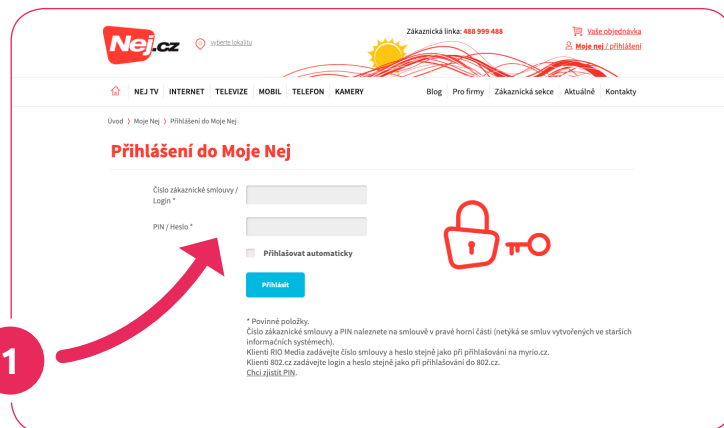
Nej.cz

vyberte lokalitu

Zákaznická linka: 488 999 488

Vaše objednávka

Moje nej / přihlášení

NEJ TV | INTERNET | TELEVIZE | MOBIL | TELEFON | KAMERY

Blog | Pro firmy | Zákaznická sekce | Aktuálně | Kontakty

Úvod 〉 Moje Nej 〉 Přihlášení do Moje Nej

Přihlášení do Moje Nej

Číslo zákaznické smlouvy / Login *

PIN / Heslo *

Přihlašovat automaticky

Přihlásit

* Povinné položky.
Číslo zákaznické smlouvy a PIN naleznete na smlouvě v pravé horní části (netýká se smluv vytvořených ve starších informačních systémech).
Klienti RIO Media zadávejte číslo smlouvy a heslo stejně jako při přihlašování na myrio.cz.
Klienti 802.cz zadávejte login a heslo stejně jako při přihlašování do 802.cz.
Chci zjistit PIN.

1